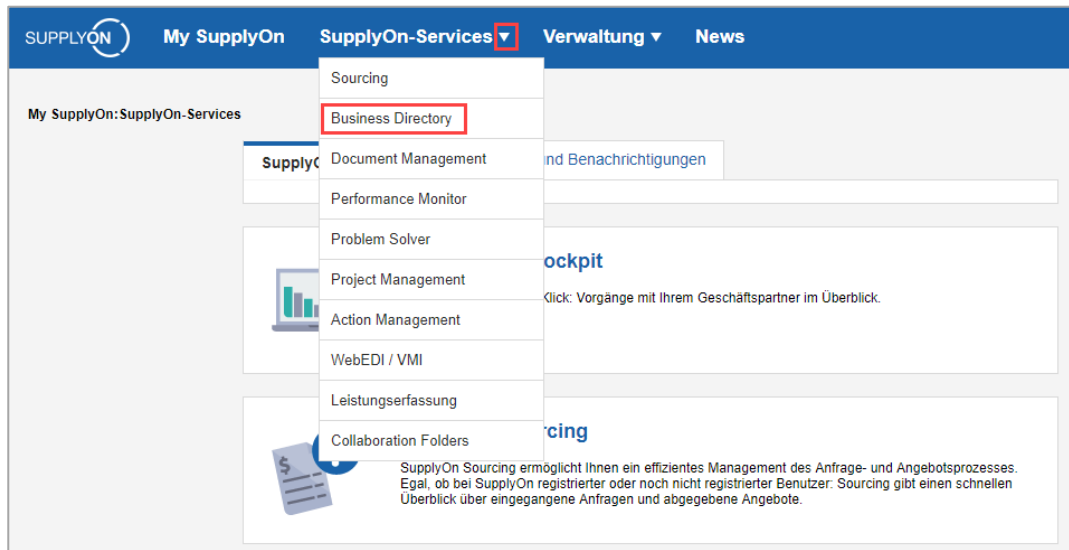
SUPPLYON My SupplyOn SupplyOn-Services ▾ Verwaltung ▾ News

My SupplyOn: SupplyOn-Services

Sourcing
Business Directory
Document Management
Performance Monitor
Problem Solver
Project Management
Action Management
WebEDI / VMI
Leistungserfassung
Collaboration Folders

SupplyO

und Benachrichtigungen

ockpit

Klick: Vorgänge mit Ihrem Geschäftspartner im Überblick.

rcing

SupplyOn Sourcing ermöglicht Ihnen ein effizientes Management des Anfrage- und Angebotsprozesses. Egal, ob bei SupplyOn registrierter oder noch nicht registrierter Benutzer: Sourcing gibt einen schnellen Überblick über eingegangene Anfragen und abgegebene Angebote.